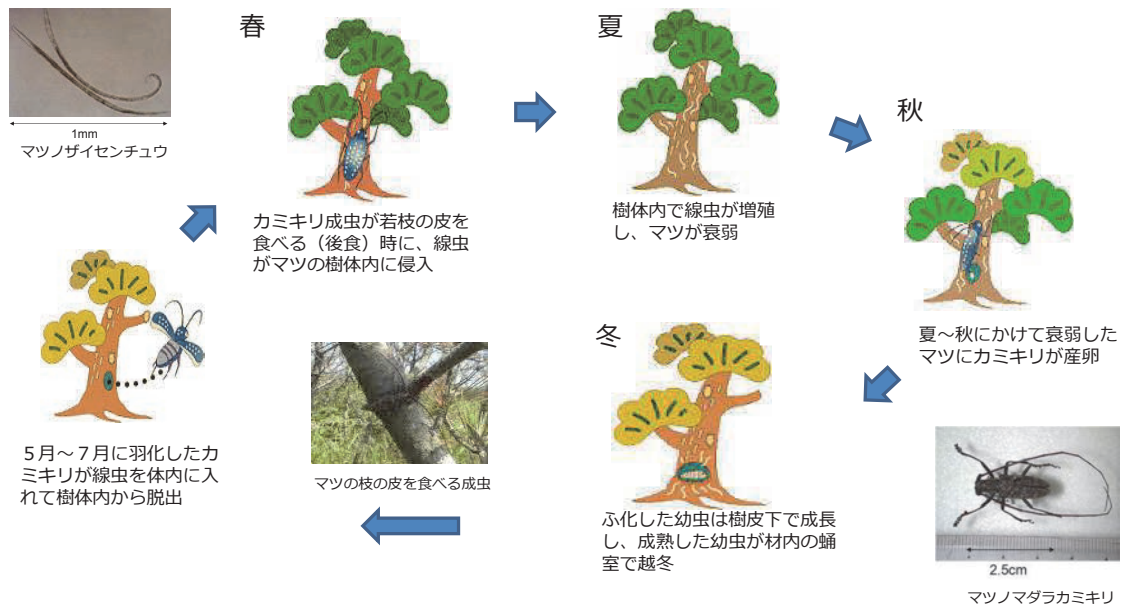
1mm
マツノザイセンチュウ

春

カミキリ成虫が若枝の皮を食べる（後食）時に、線虫がマツの樹体内に侵入

夏

樹体内で線虫が増殖し、マツが衰弱

秋

夏～秋にかけて衰弱したマツにカミキリが産卵

冬

ふ化した幼虫は樹皮下で成長し、成熟した幼虫が材内の蛹室で越冬

2.5cm
マツノマダラカミキリ

マツの枝の皮を食べる成虫

５月～７月に羽化したカミキリが線虫を体内に入れて樹体内から脱出